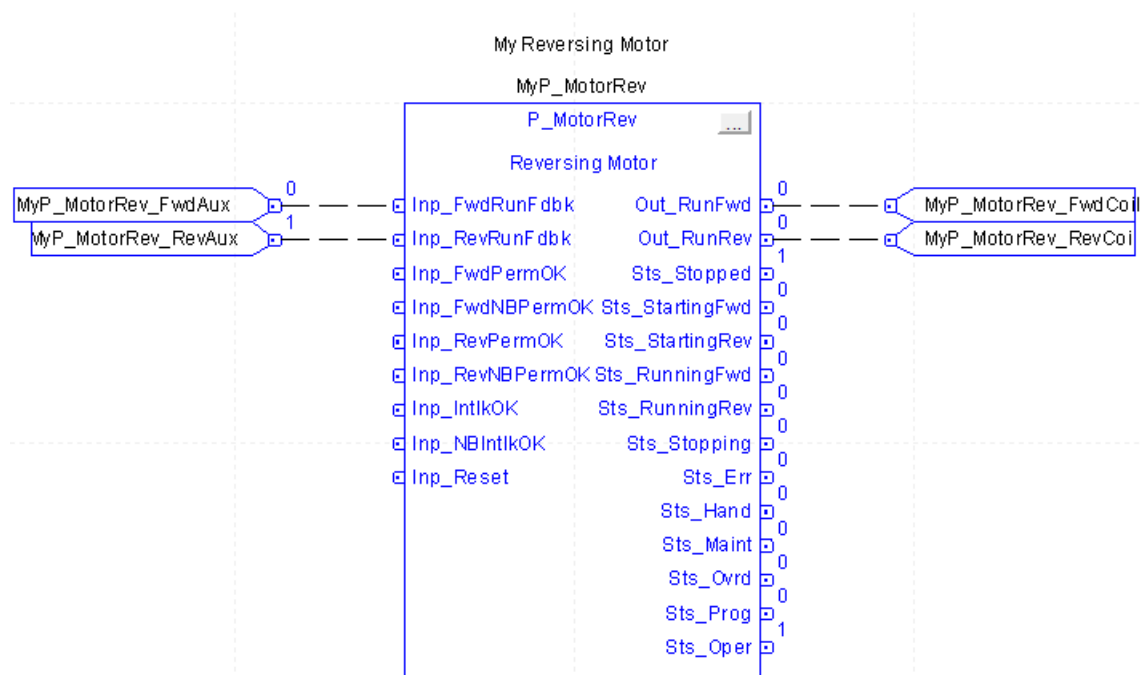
My Reversing Motor

MyP_MotorRev

P_MotorRev

...

Reversing Motor

MyP_MotorRev_FwdAux
0
MyP_MotorRev_RevAux
1

Inp_FwdRunFdbk
Inp_RevRunFdbk
Inp_FwdPermOK
Inp_FwdNBPermOK
Inp_RevPermOK
Inp_RevNBPermOK
Inp_IntlkOK
Inp_NBIntlkOK
Inp_Reset

Out_RunFwd
0
Out_RunRev
0
Sts_Stopped
1
Sts_StartingFwd
0
Sts_StartingRev
0
Sts_RunningFwd
0
Sts_RunningRev
0
Sts_Stopping
0
Sts_Err
0
Sts_Hand
0
Sts_Maint
0
Sts_Ovrd
0
Sts_Prog
0
Sts_Oper
1

MyP_MotorRev_FwdCoil
MyP_MotorRev_RevCoi